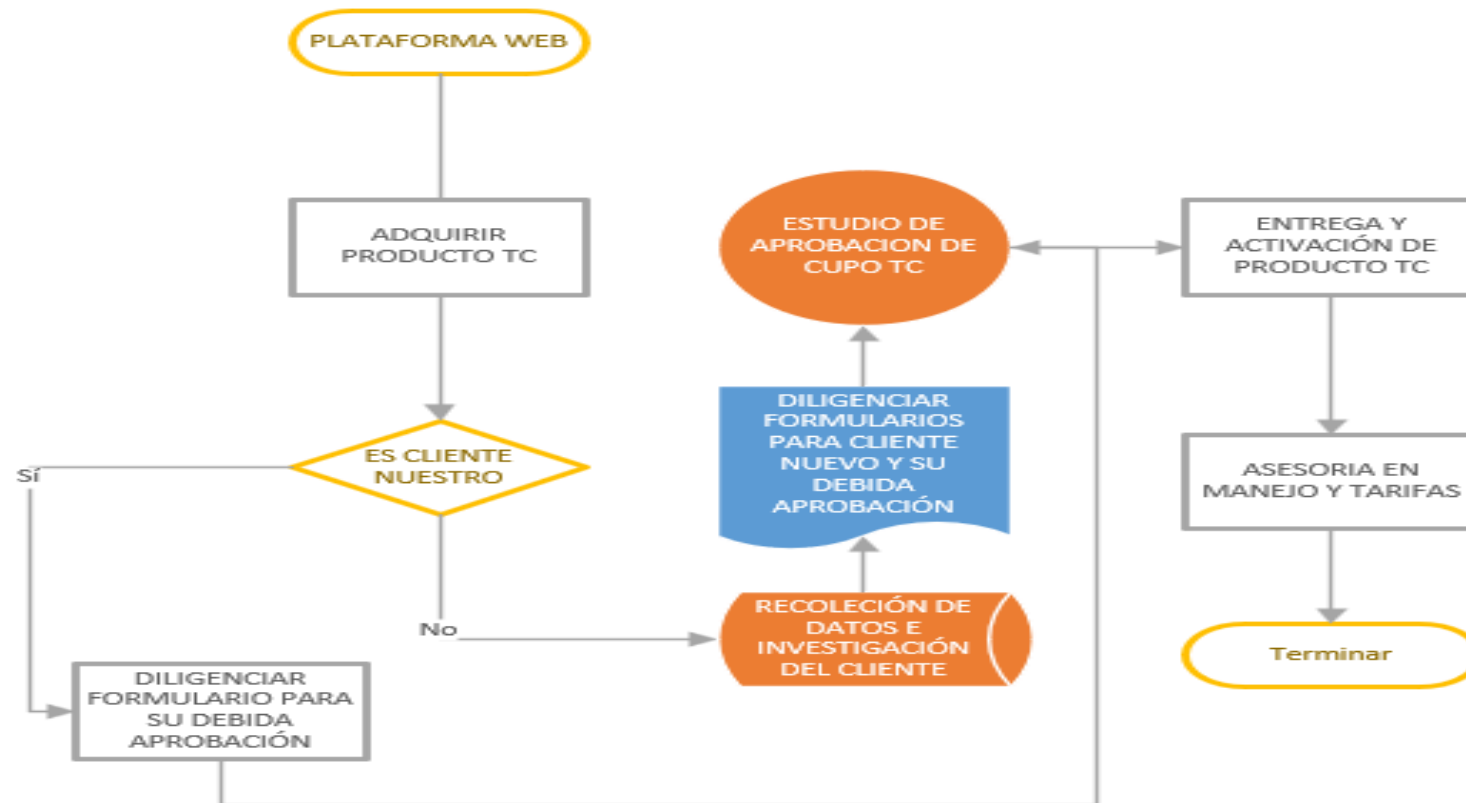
PLATAFORMA WEB

ADQUIRIR PRODUCTO TC

ES CLIENTE NUESTRO

Sí

No

DILIGENCIAR FORMULARIO PARA SU DEBIDA APROBACIÓN

RECOLECIÓN DE DATOS E INVESTIGACIÓN DEL CLIENTE

DILIGENCIAR FORMULARIOS PARA CLIENTE NUEVO Y SU DEBIDA APROBACIÓN

ESTUDIO DE APROBACION DE CUPO TC

ENTREGA Y ACTIVACIÓN DE PRODUCTO TC

ASESORIA EN MANEJO Y TARIFAS

Terminar